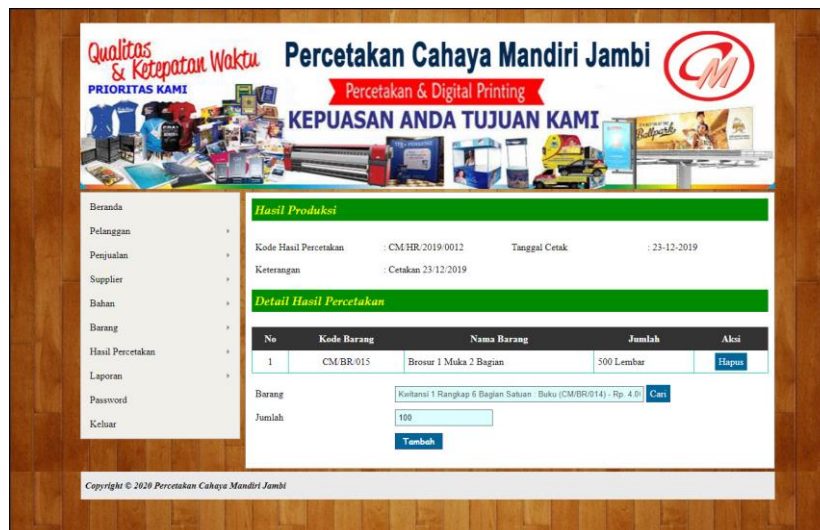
Qualitas & Ketepatan Waktu
PRIORITAS KAMI

Percetakan Cahaya Mandiri Jambi
Percetakan & Digital Printing
KEPUASAN ANDA TUJUAN KAMI

CM

Beranda
Pelanggan
Penjualan
Supplier
Bahan
Barang
Hasil Percetakan
Laporan
Password
Keluar

Hasil Produksi

Kode Hasil Percetakan : CM/HR/2019/0012 Tanggal Cetak : 23-12-2019

Keterangan : Cetakan 23/12/2019

Detail Hasil Percetakan

| No | Kode Barang | Nama Barang | Jumlah | Aksi |
|---|---|---|---|---|
| 1 | CM/BR/015 | Brosur 1 Muka 2 Bagian | 500 Lembar | Hapus |

Barang Kwitansi 1 Rangkap 6 Bagian Satuan : Buku (CM/BR/014) - Rp. 4.0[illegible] Cari

Jumlah 100

Tambah

Copyright © 2020 Percetakan Cahaya Mandiri Jambi